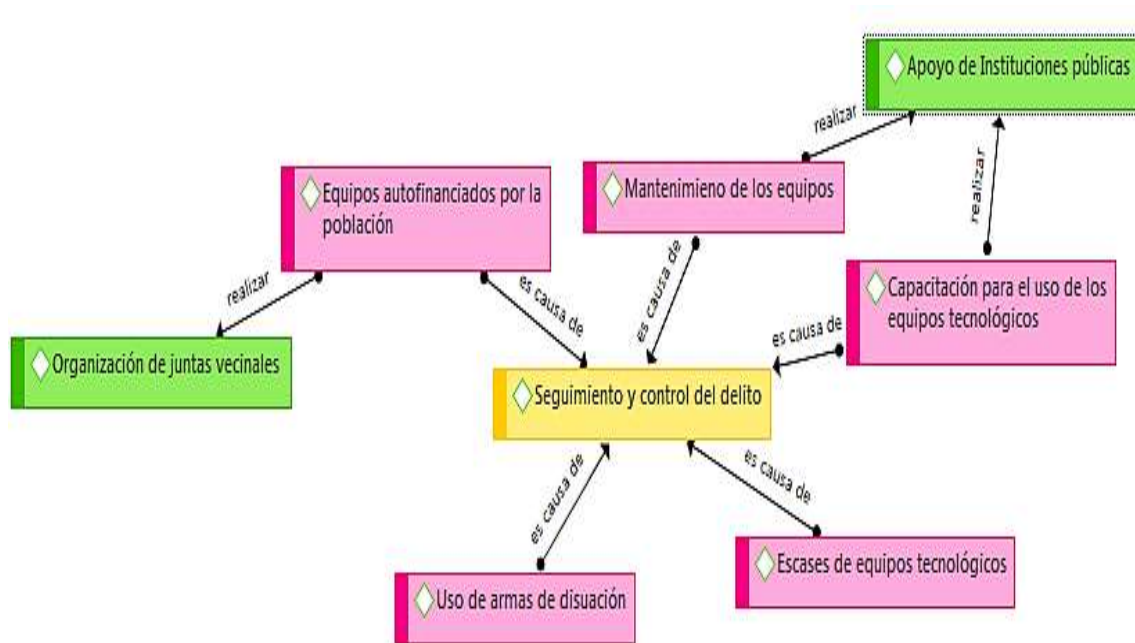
Apoyo de Instituciones públicas

realizar

realizar

Mantenimieno de los equipos

Equipos autofinanciados por la población

realizar

es causa de

es causa de

Capacitación para el uso de los equipos tecnológicos

es causa de

Organización de juntas vecinales

Seguimiento y control del delito

es causa de

es causa de

Escases de equipos tecnológicos

Uso de armas de disuación